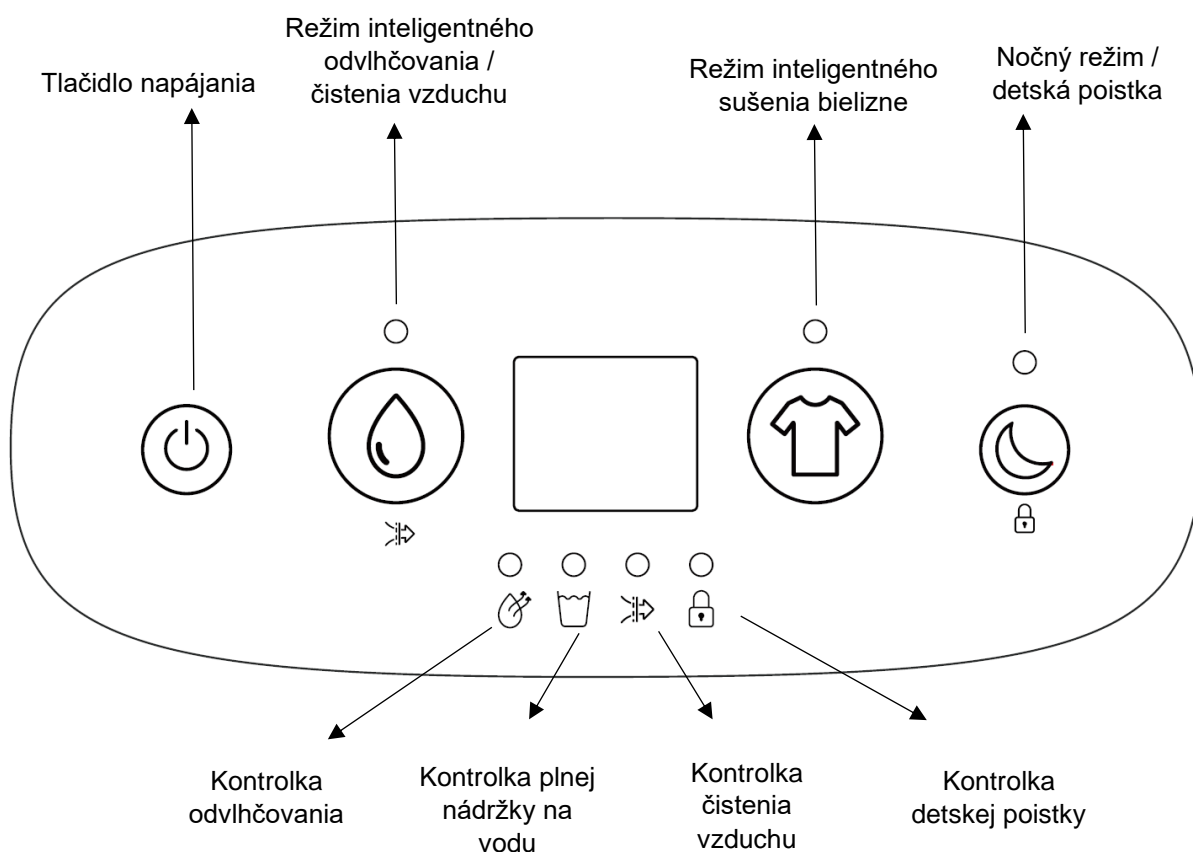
Tlačidlo napájania

Režim inteligentného odvlhčovania / čistenia vzduchu

Režim inteligentného sušenia bielizne

Nočný režim / detská poistka

Kontrolka odvlhčovania

Kontrolka plnej nádržky na vodu

Kontrolka čistenia vzduchu

Kontrolka detskej poistky